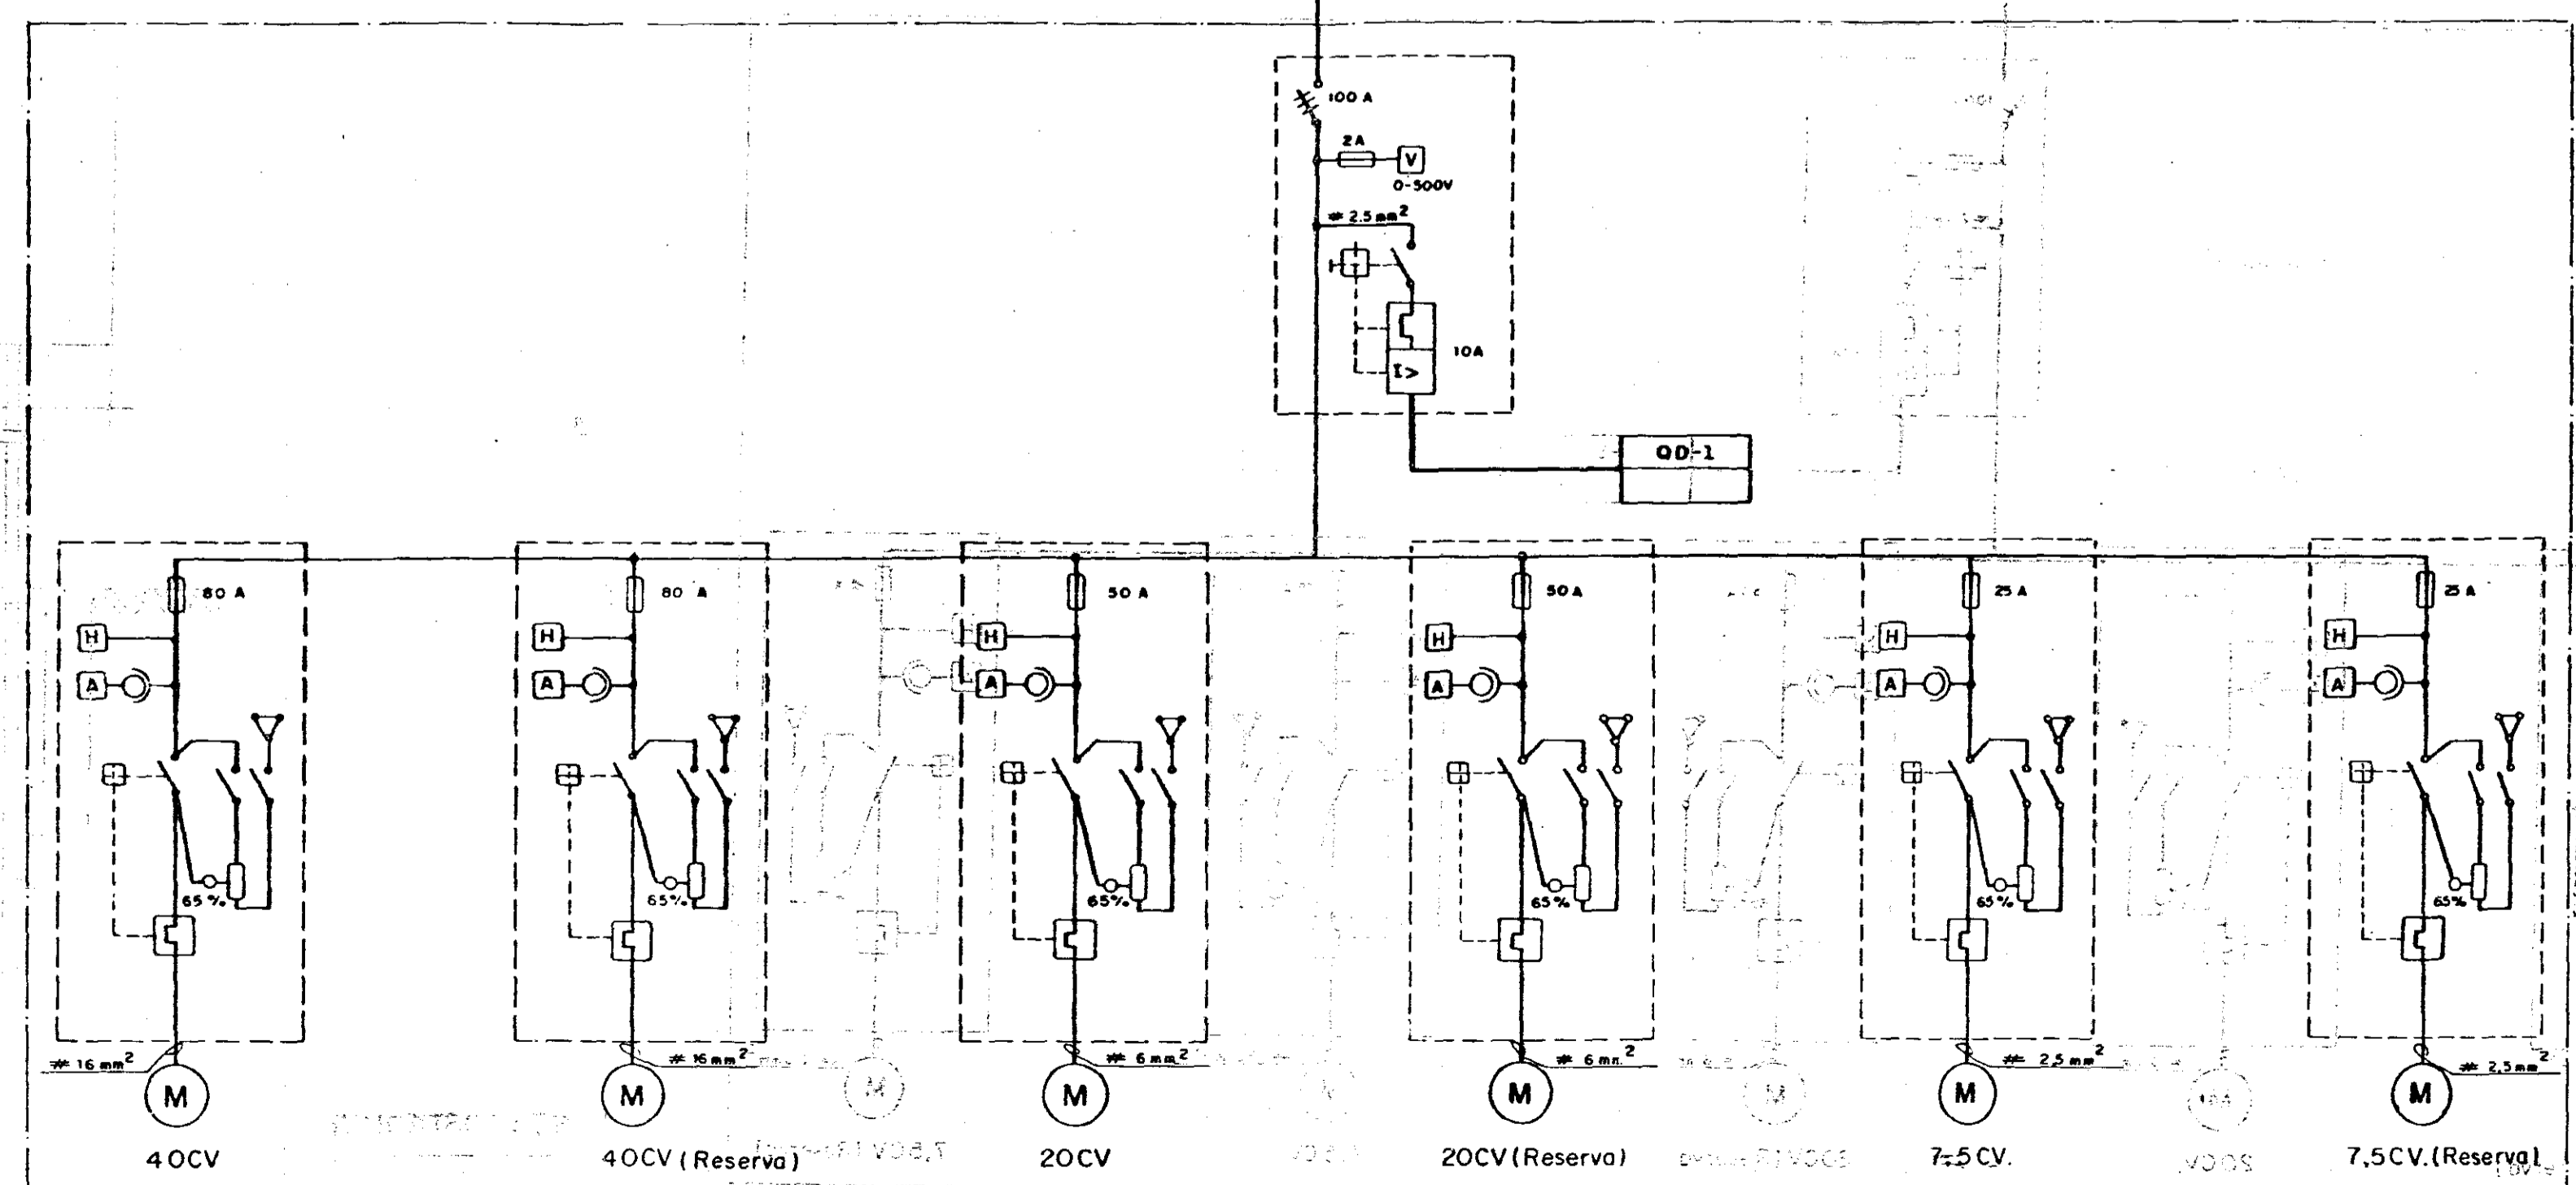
100 A
2A
V
0-500V
# 2,5 mm$^2$
10A
I>
QD-1

80 A
H
A
65 %
# 16 mm$^2$
M
40CV

80 A
H
A
65%
# 16 mm$^2$
M
40CV (Reserva)

50 A
H
A
65%
# 6 mm$^2$
M
20CV

50 A
H
A
65%
# 6 mm$^2$
M
20CV (Reserva)

25 A
H
A
65%
# 2,5 mm$^2$
M
7,5 CV.

25 A
H
A
65%
# 2,5 mm$^2$
M
7,5 CV. (Reserva)